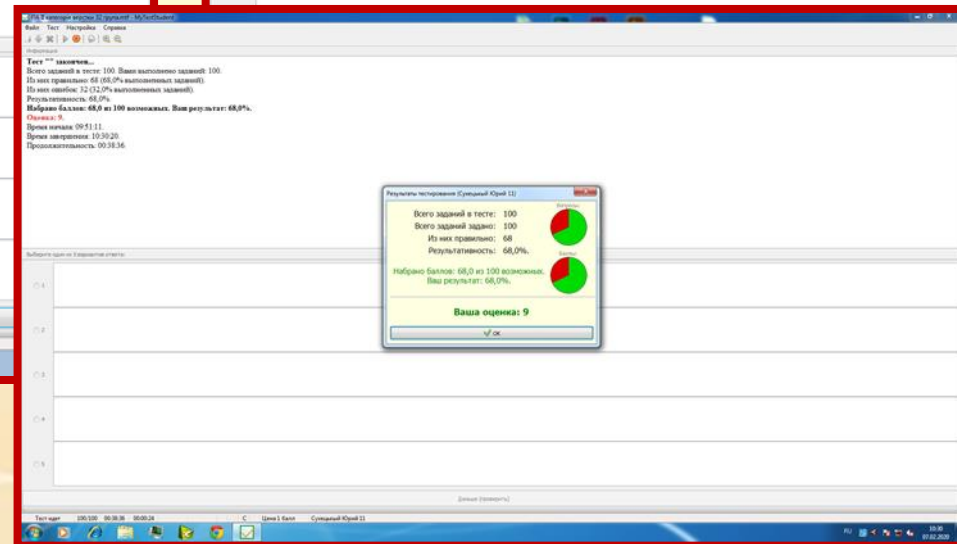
ПА 8 каналом версии 32 группа.mtf - MyTestStudent

Файл Тест Настройка Справка

Информация

Тест "" закончен...
Всего заданий в тесте: 100. Вами выполнено заданий: 100.
Из них правильно: 68 (68,0% выполненных заданий).
Из них ошибок: 32 (32,0% выполненных заданий).
Результативность: 68,0%.
Набрано баллов: 68,0 из 100 возможных. Ваш результат: 68,0%.
Оценка: 9.
Время начала: 09:51:11.
Время завершения: 10:30:20.
Продолжительность: 00:38:36.

Результаты тестирования (Сущеный Юрий 11)

Всего заданий в тесте: 100
Всего заданий задано: 100
Из них правильно: 68
Результативность: 68,0%.

Набрано баллов: 68,0 из 100 возможных.
Ваш результат: 68,0%.

Ваша оценка: 9

OK

Выберите один из 5 вариантов ответа:

1
2
3
4
5

Дальше (проверить)

Тест идет 100/100 00:38:36 00:00:24 C Цена 1 балл Сущеный Юрий 11

RU 10:30 07.02.2020